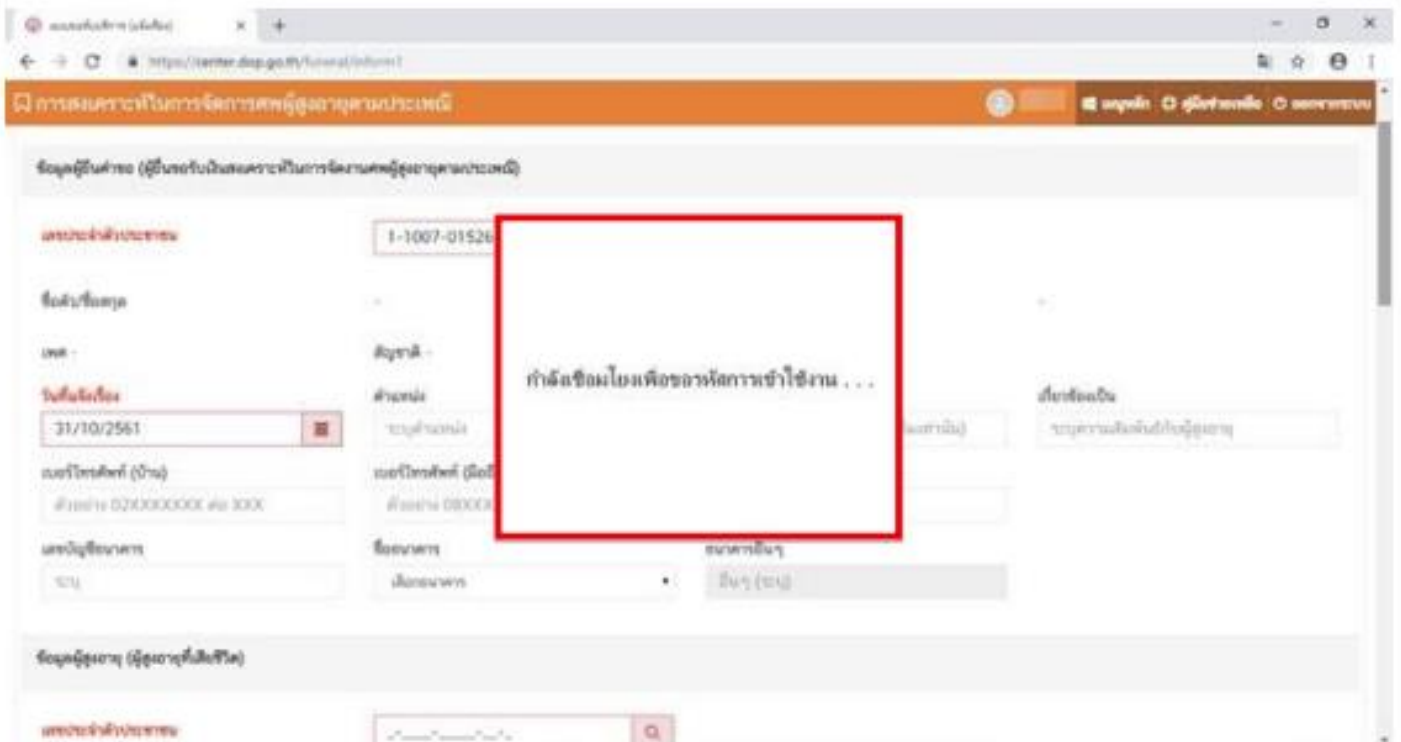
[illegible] ×  +

https://center.dop.go.th/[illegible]

การสงเคราะห์ในการจัดการศพผู้สูงอายุตามประเพณี

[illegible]

ข้อมูลผู้ยื่นคำขอ (ผู้ยื่นขอรับเงินสงเคราะห์ในการจัดงานศพผู้สูงอายุตามประเพณี)

เลขประจำตัวประชาชน

1-1007-01526

ชื่อตัว/ชื่อสกุล

-

-

เพศ -

สัญชาติ -

วันที่แจ้งเรื่อง

31/10/2561

ตำแหน่ง

ระบุตำแหน่ง

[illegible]

เกี่ยวข้องเป็น

ระบุความสัมพันธ์กับผู้สูงอายุ

เบอร์โทรศัพท์ (บ้าน)

ตัวอย่าง 02XXXXXXX ต่อ XXX

เบอร์โทรศัพท์ (มือถือ)

ตัวอย่าง 08XXX

เลขบัญชีธนาคาร

ระบุ

ชื่อธนาคาร

เลือกธนาคาร

ธนาคารอื่นๆ

อื่นๆ (ระบุ)

กำลังเชื่อมโยงเพื่อขอรหัสการเข้าใช้งาน . . .

ข้อมูลผู้สูงอายุ (ผู้สูงอายุที่เสียชีวิต)

เลขประจำตัวประชาชน